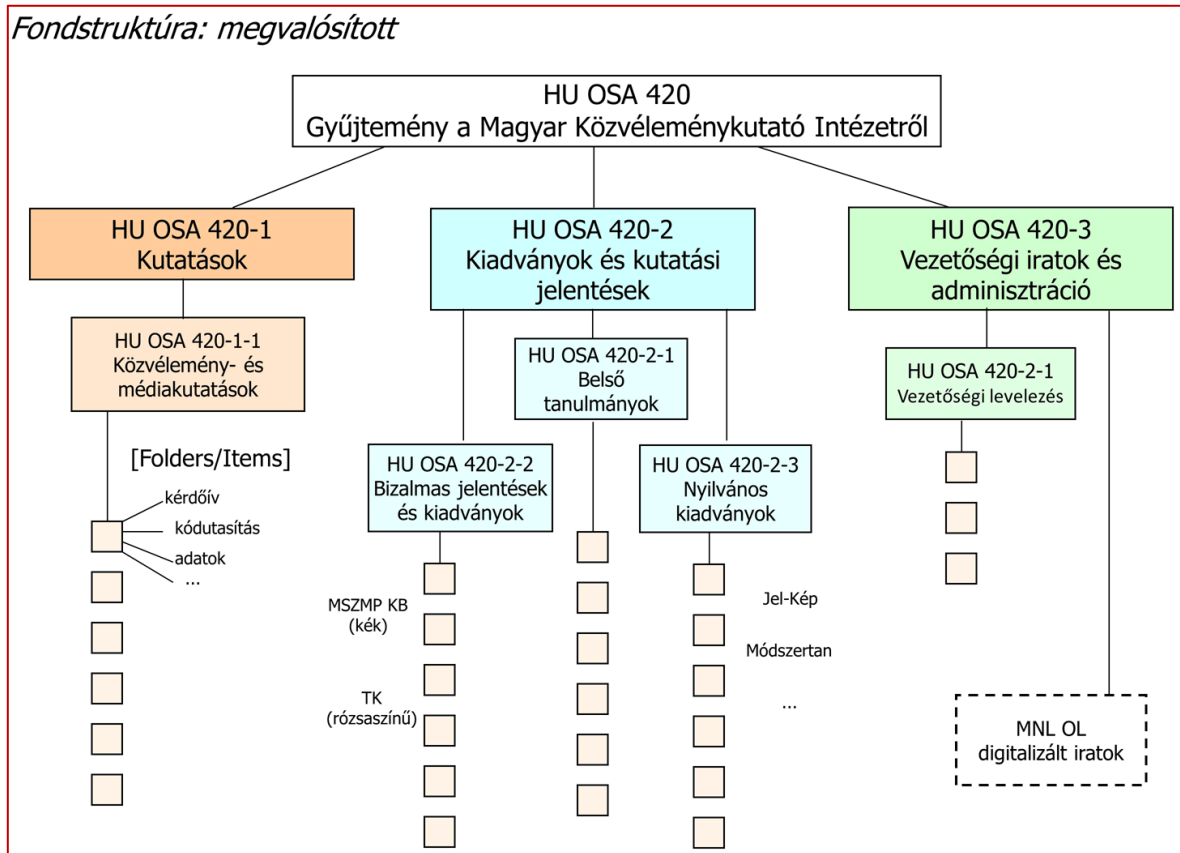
Fondstruktúra: megvalósított

HU OSA 420
Gyűjtemény a Magyar Közvéleménykutató Intézetről

HU OSA 420-1
Kutatások

HU OSA 420-2
Kiadványok és kutatási jelentések

HU OSA 420-3
Vezetőségi iratok és adminisztráció

HU OSA 420-1-1
Közvélemény- és médiakutatások

[Folders/Items]

kérdőív
kódutasítás
adatok
...

HU OSA 420-2-1
Belső tanulmányok

HU OSA 420-2-2
Bizalmas jelentések és kiadványok

MSZMP KB
(kék)

TK
(rózsaszínű)

HU OSA 420-2-3
Nyilvános kiadványok

Jel-Kép

Módszertan

...

HU OSA 420-2-1
Vezetőségi levelezés

MNL OL
digitalizált iratok